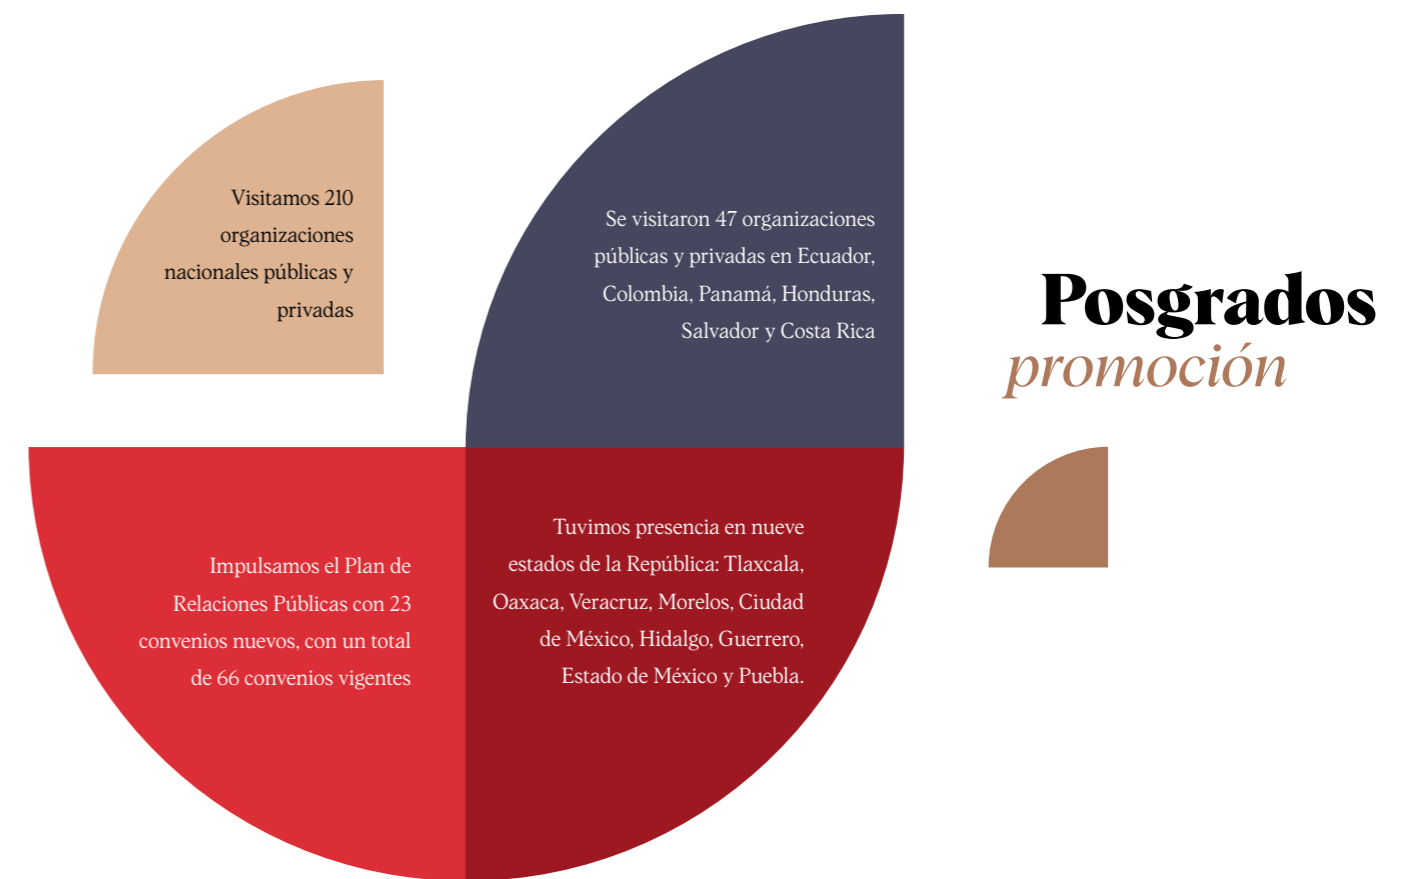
Visitamos 210 organizaciones nacionales públicas y privadas

Se visitaron 47 organizaciones públicas y privadas en Ecuador, Colombia, Panamá, Honduras, Salvador y Costa Rica

Posgrados
promoción

Impulsamos el Plan de Relaciones Públicas con 23 convenios nuevos, con un total de 66 convenios vigentes

Tuvimos presencia en nueve estados de la República: Tlaxcala, Oaxaca, Veracruz, Morelos, Ciudad de México, Hidalgo, Guerrero, Estado de México y Puebla.